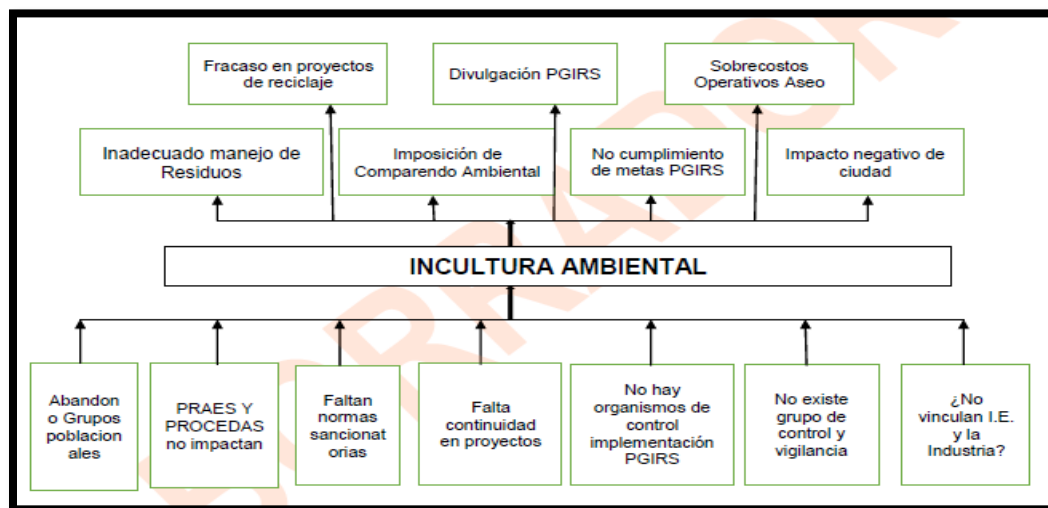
Fracaso en proyectos de reciclaje

Divulgación PGIRS

Sobrecostos Operativos Aseo

Inadecuado manejo de Residuos

Imposición de Comparendo Ambiental

No cumplimiento de metas PGIRS

Impacto negativo de ciudad

INCULTURA AMBIENTAL

Abandon o Grupos poblacion ales

PRAES Y PROCEDAS no impactan

Faltan normas sancionat orias

Falta continuidad en proyectos

No hay organismos de control implementación PGIRS

No existe grupo de control y vigilancia

¿No vinculan I.E. y la Industria?

BORRADOR